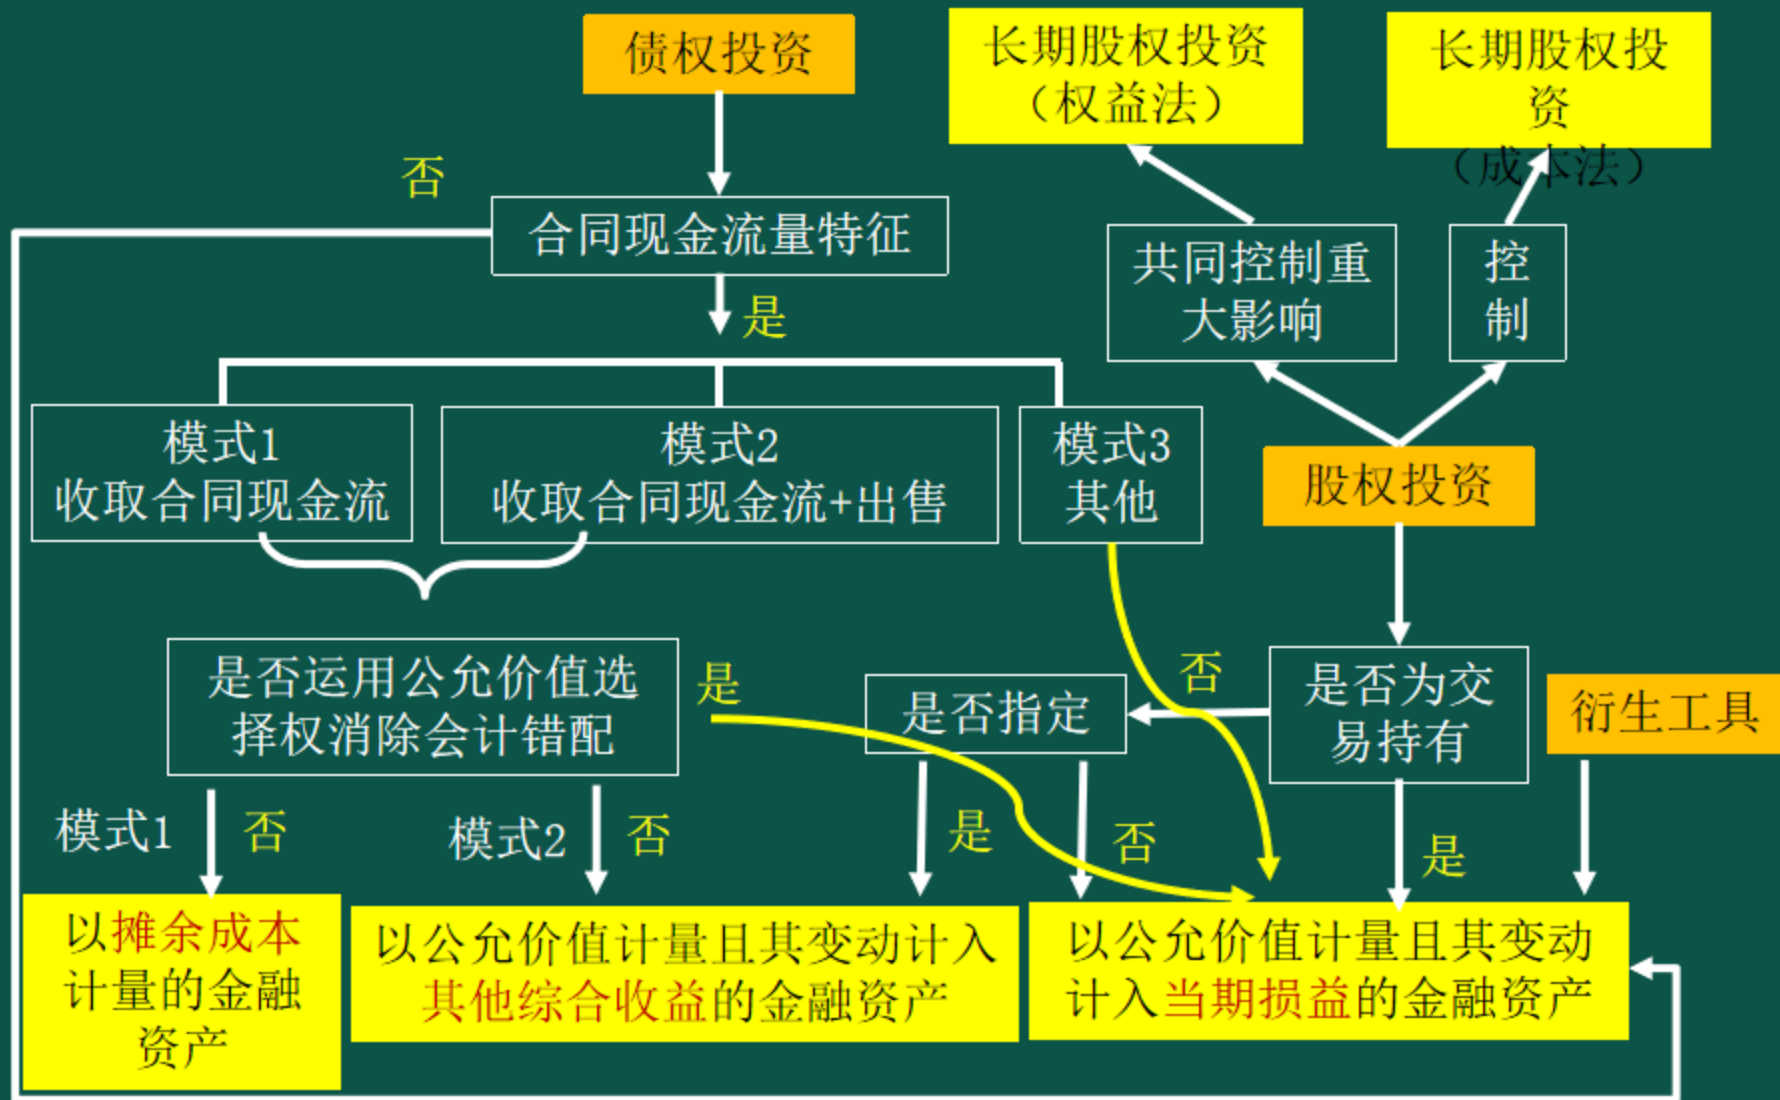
债权投资

长期股权投资（权益法）

长期股权投资（成本法）

否

合同现金流量特征

是

共同控制重大影响

控制

模式1 收取合同现金流

模式2 收取合同现金流+出售

模式3 其他

股权投资

是否运用公允价值选择权消除会计错配

是

是否指定

否

是否为交易持有

衍生工具

模式1

否

模式2

否

是

否

是

以摊余成本计量的金融资产

以公允价值计量且其变动计入其他综合收益的金融资产

以公允价值计量且其变动计入当期损益的金融资产